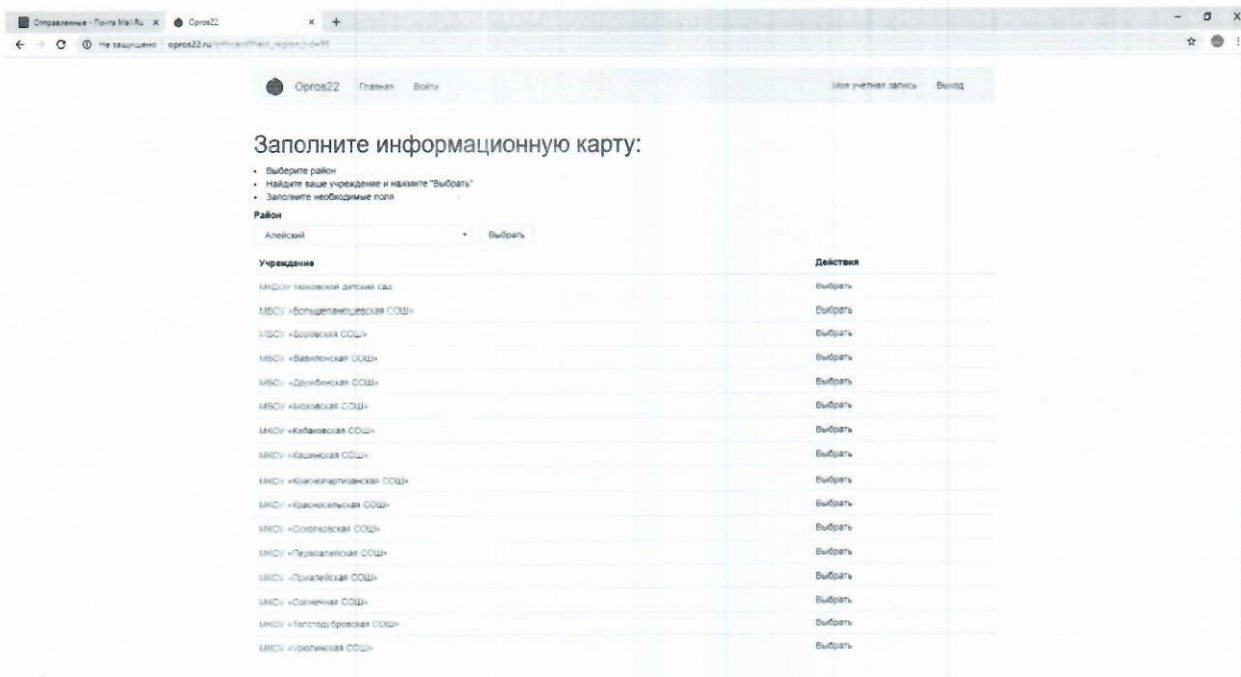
Отправленные - Почта Mail.Ru × Opros22 × +

← → C ⓘ Не защищено | opros22.ru/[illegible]

Opros22 Главная Войти Моя учётная запись Выход

Заполните информационную карту:

- Выберите район
- Найдите ваше учреждение и нажмите "Выбрать"
- Заполните необходимые поля

Район

Алейский Выбрать

| Учреждение | Действия |
|---|---|
| МКДОУ Моховской детский сад | Выбрать |
| МБОУ «Большепанюшевская СОШ» | Выбрать |
| МБОУ «Боровская СОШ» | Выбрать |
| МБОУ «Вавилонская СОШ» | Выбрать |
| МБОУ «Дружбинская СОШ» | Выбрать |
| МБОУ «Моховская СОШ» | Выбрать |
| МКОУ «Кабаковская СОШ» | Выбрать |
| МКОУ «Кашинская СОШ» | Выбрать |
| МКОУ «Краснопартизанская СОШ» | Выбрать |
| МКОУ «Красносельская СОШ» | Выбрать |
| МКОУ «Осколковская СОШ» | Выбрать |
| МКОУ «Первоалейская СОШ» | Выбрать |
| МКОУ «Приалейская СОШ» | Выбрать |
| МКОУ «Солнечная СОШ» | Выбрать |
| МКОУ «Толстодубровская СОШ» | Выбрать |
| МКОУ «Уржинская СОШ» | Выбрать |